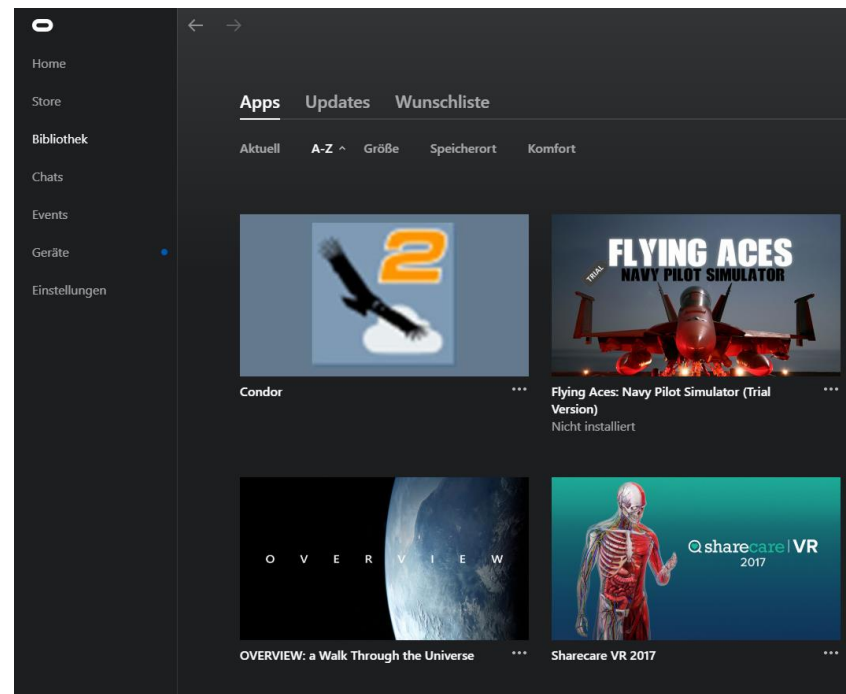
Home
Store
Bibliothek
Chats
Events
Geräte
Einstellungen

Apps Updates Wunschliste

Aktuell A-Z ^ Größe Speicherort Komfort

2

Condor ...

FLYING ACES
NAVY PILOT SIMULATOR
TRIAL

Flying Aces: Navy Pilot Simulator (Trial Version) ...
Nicht installiert

O V E R V I E W

OVERVIEW: a Walk Through the Universe ...

sharecare | VR
2017

Sharecare VR 2017 ...